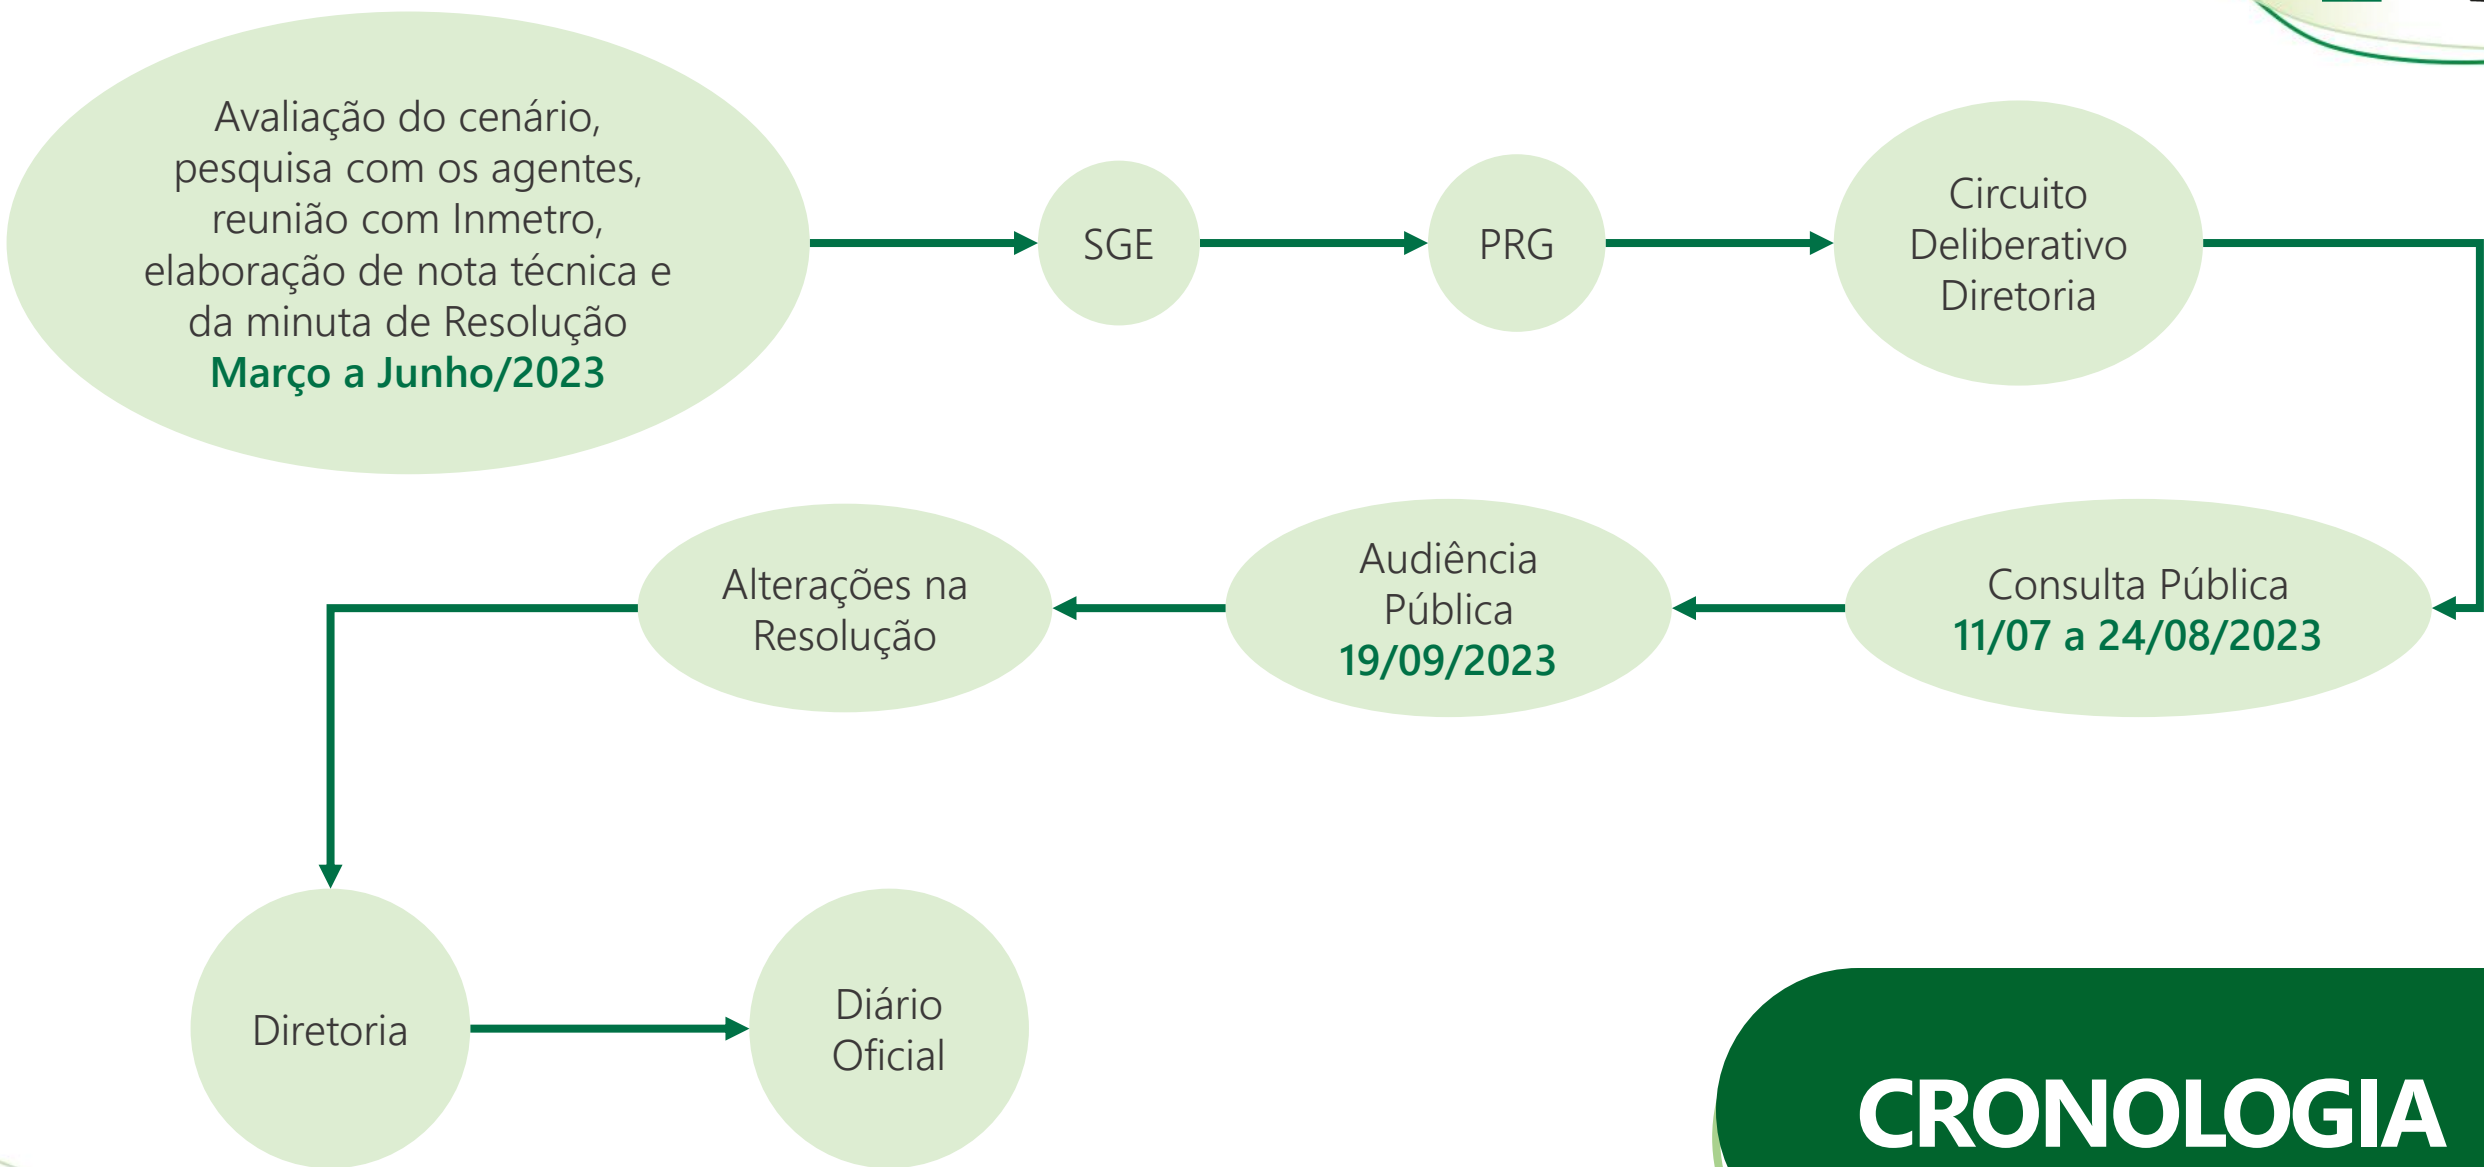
Avaliação do cenário, pesquisa com os agentes, reunião com Inmetro, elaboração de nota técnica e da minuta de Resolução
Março a Junho/2023

SGE

PRG

Circuito Deliberativo Diretoria

Consulta Pública
11/07 a 24/08/2023

Audiência Pública
19/09/2023

Alterações na Resolução

Diretoria

Diário Oficial

CRONOLOGIA